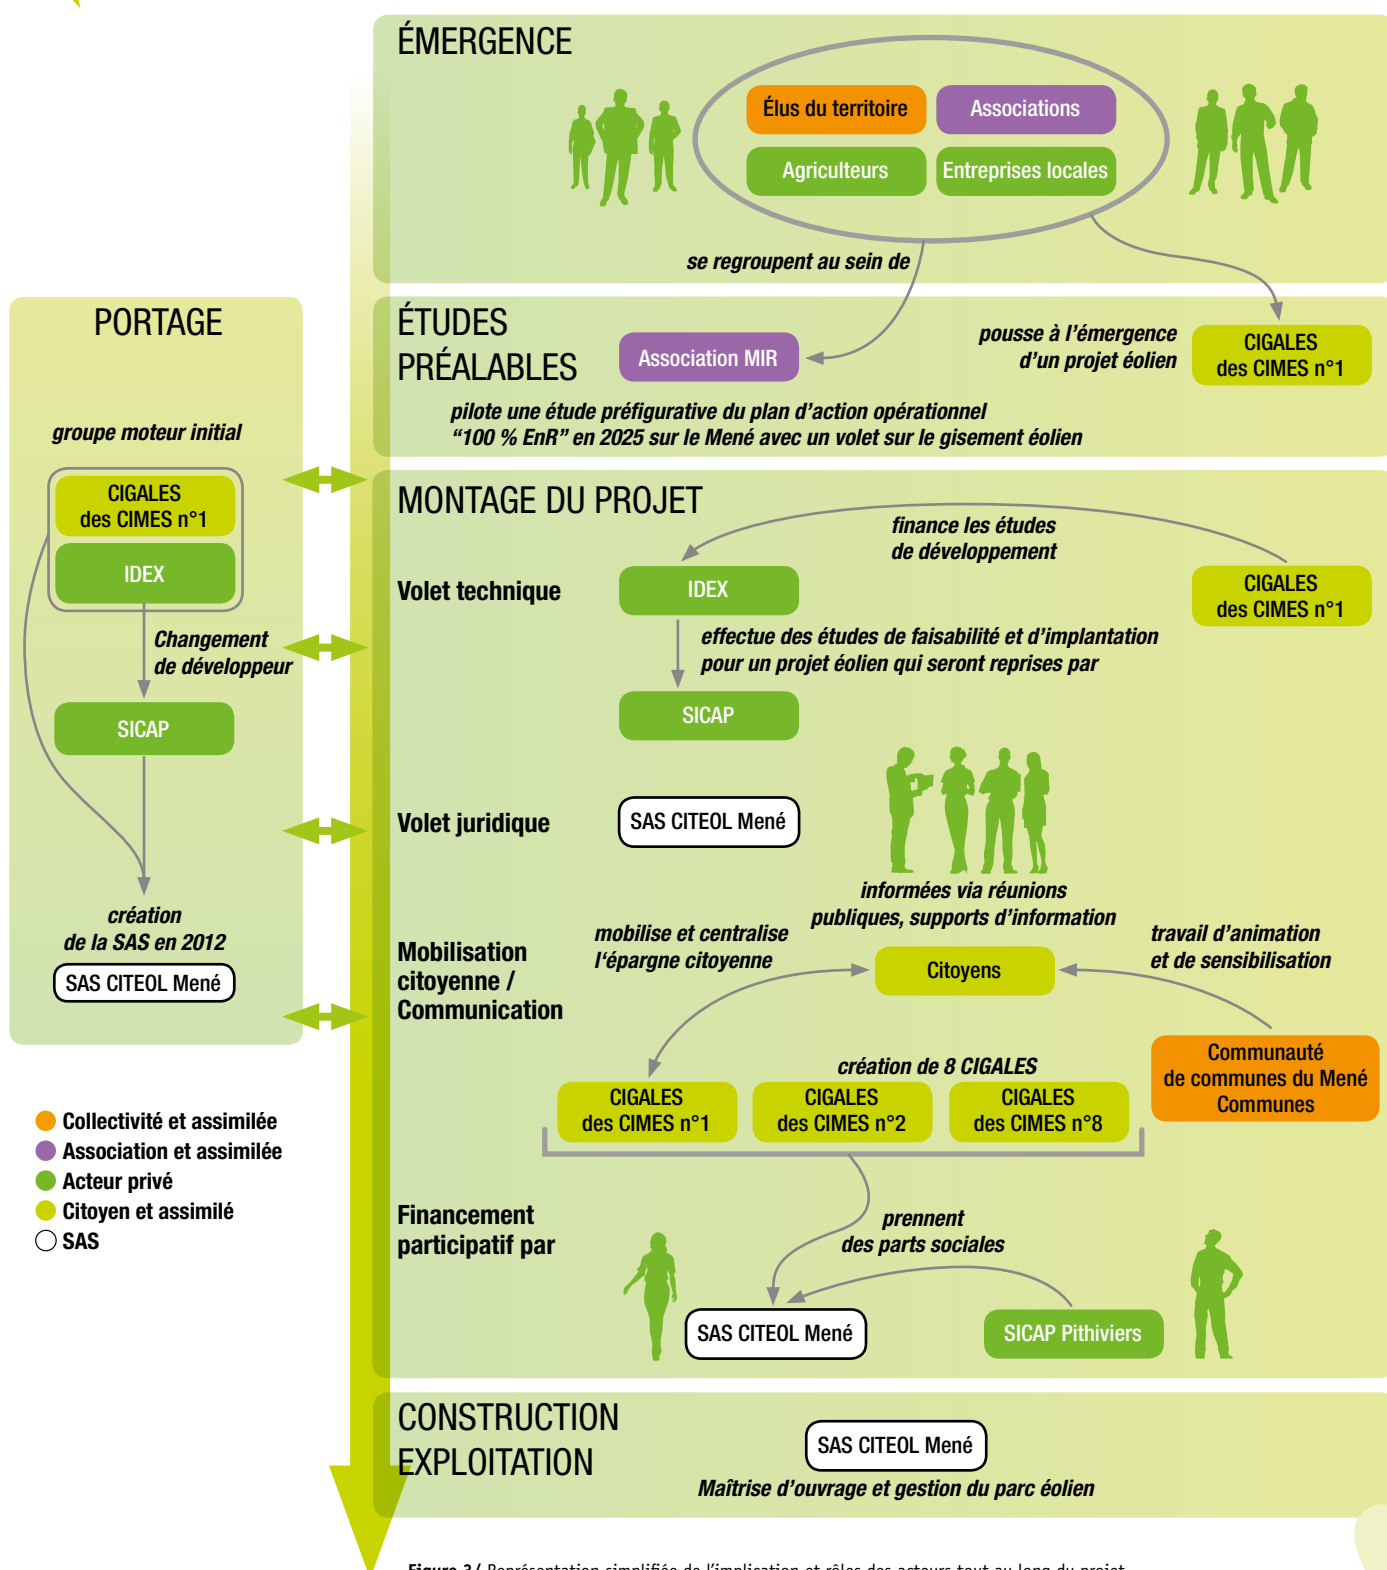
ÉMERGENCE

Élus du territoire
Associations
Agriculteurs
Entreprises locales

se regroupent au sein de

PORTAGE

groupe moteur initial

CIGALES des CIMES n°1
IDEX

Changement de développeur

SICAP

création de la SAS en 2012

SAS CITEOL Mené

ÉTUDES PRÉALABLES

Association MIR

pousse à l'émergence d'un projet éolien

CIGALES des CIMES n°1

pilote une étude préfigurative du plan d'action opérationnel "100 % EnR" en 2025 sur le Mené avec un volet sur le gisement éolien

MONTAGE DU PROJET

finance les études de développement

Volet technique

IDEX

CIGALES des CIMES n°1

effectue des études de faisabilité et d'implantation pour un projet éolien qui seront reprises par

SICAP

Volet juridique

SAS CITEOL Mené

informées via réunions publiques, supports d'information

Mobilisation citoyenne / Communication

mobilise et centralise l'épargne citoyenne

Citoyens

travail d'animation et de sensibilisation

Communauté de communes du Mené Communes

création de 8 CIGALES

CIGALES des CIMES n°1
CIGALES des CIMES n°2
CIGALES des CIMES n°8

Financement participatif par

prennent des parts sociales

SAS CITEOL Mené
SICAP Pithiviers

CONSTRUCTION EXPLOITATION

SAS CITEOL Mené

Maîtrise d'ouvrage et gestion du parc éolien

Collectivité et assimilée
Association et assimilée
Acteur privé
Citoyen et assimilé
SAS

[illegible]